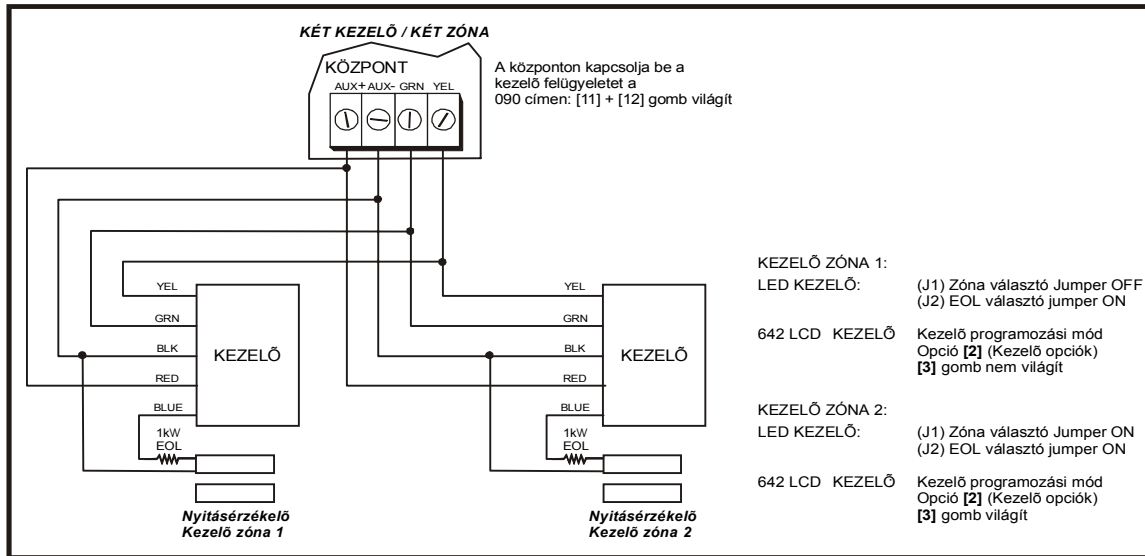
KÉT KEZELÕ / KÉT ZÓNA

KÖZPONT
AUX+ AUX- GRN YEL

A központon kapcsolja be a kezelõ felügyeletet a 090 címen: [11] + [12] gomb világít

YEL
GRN
BLK
RED
BLUE
1kW EOL
KEZELÕ

YEL
GRN
BLK
RED
BLUE
1kW EOL
KEZELÕ

Nyitásérzékelõ
Kezelõ zóna 1

Nyitásérzékelõ
Kezelõ zóna 2

KEZELÕ ZÓNA 1:
LED KEZELÕ: (J1) Zóna választó Jumper OFF (J2) EOL választó jumper ON

642 LCD KEZELÕ Kezelõ programozási mód Opció **[2]** (Kezelõ opciók) **[3]** gomb nem világít

KEZELÕ ZÓNA 2:
LED KEZELÕ: (J1) Zóna választó Jumper ON (J2) EOL választó jumper ON

642 LCD KEZELÕ Kezelõ programozási mód Opció **[2]** (Kezelõ opciók) **[3]** gomb világít